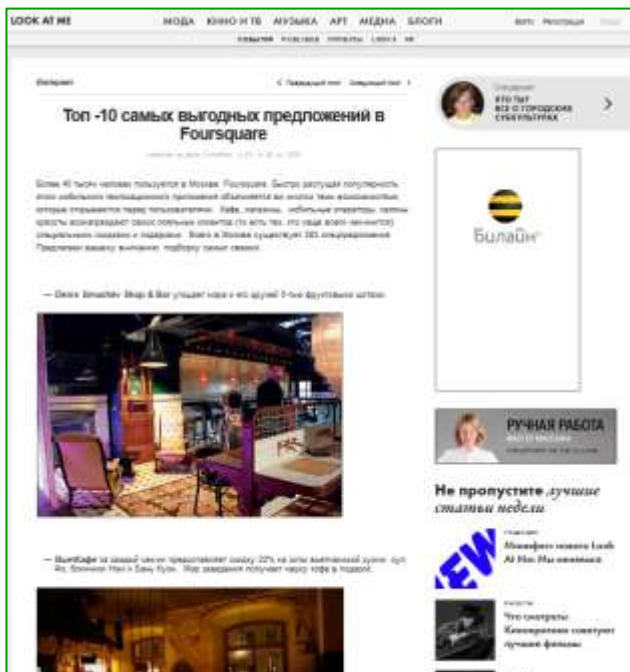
LOOK AT ME

МОДА КИНО И ТВ МУЗЫКА АРТ МЕДИА БЛОГИ

Войти Регистрация

СОБЫТИЯ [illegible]

Интернет

< Предыдущий пост Следующий пост >

Топ -10 самых выгодных предложений в Foursquare

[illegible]

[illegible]

— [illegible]

— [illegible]

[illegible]

КТО ТЫ?
ВСЕ О ГОРОДСКИХ СУБКУЛЬТУРАХ

Билайн

РУЧНАЯ РАБОТА

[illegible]

Не пропустите лучшие статьи недели

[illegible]

Манифест нового Look At Me: Мы меняемся

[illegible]

Что смотреть: Кинокритики советуют лучшие фильмы